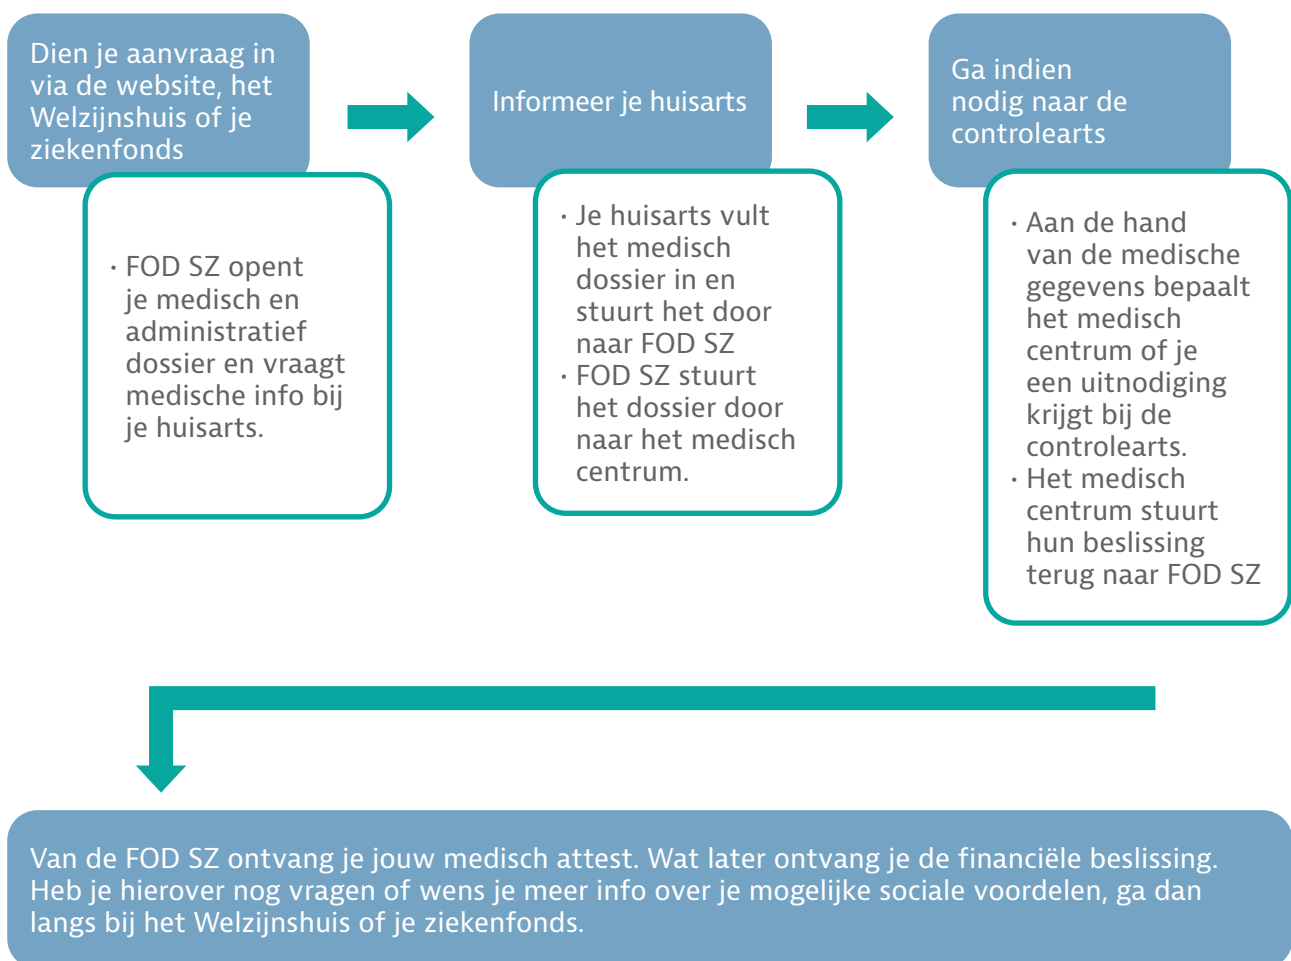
Dien je aanvraag in via de website, het Welzijnshuis of je ziekenfonds

· FOD SZ opent je medisch en administratief dossier en vraagt medische info bij je huisarts.

Informeer je huisarts

· Je huisarts vult het medisch dossier in en stuurt het door naar FOD SZ
· FOD SZ stuurt het dossier door naar het medisch centrum.

Ga indien nodig naar de controlearts

· Aan de hand van de medische gegevens bepaalt het medisch centrum of je een uitnodiging krijgt bij de controlearts.
· Het medisch centrum stuurt hun beslissing terug naar FOD SZ

Van de FOD SZ ontvang je jouw medisch attest. Wat later ontvang je de financiële beslissing. Heb je hierover nog vragen of wens je meer info over je mogelijke sociale voordelen, ga dan langs bij het Welzijnshuis of je ziekenfonds.